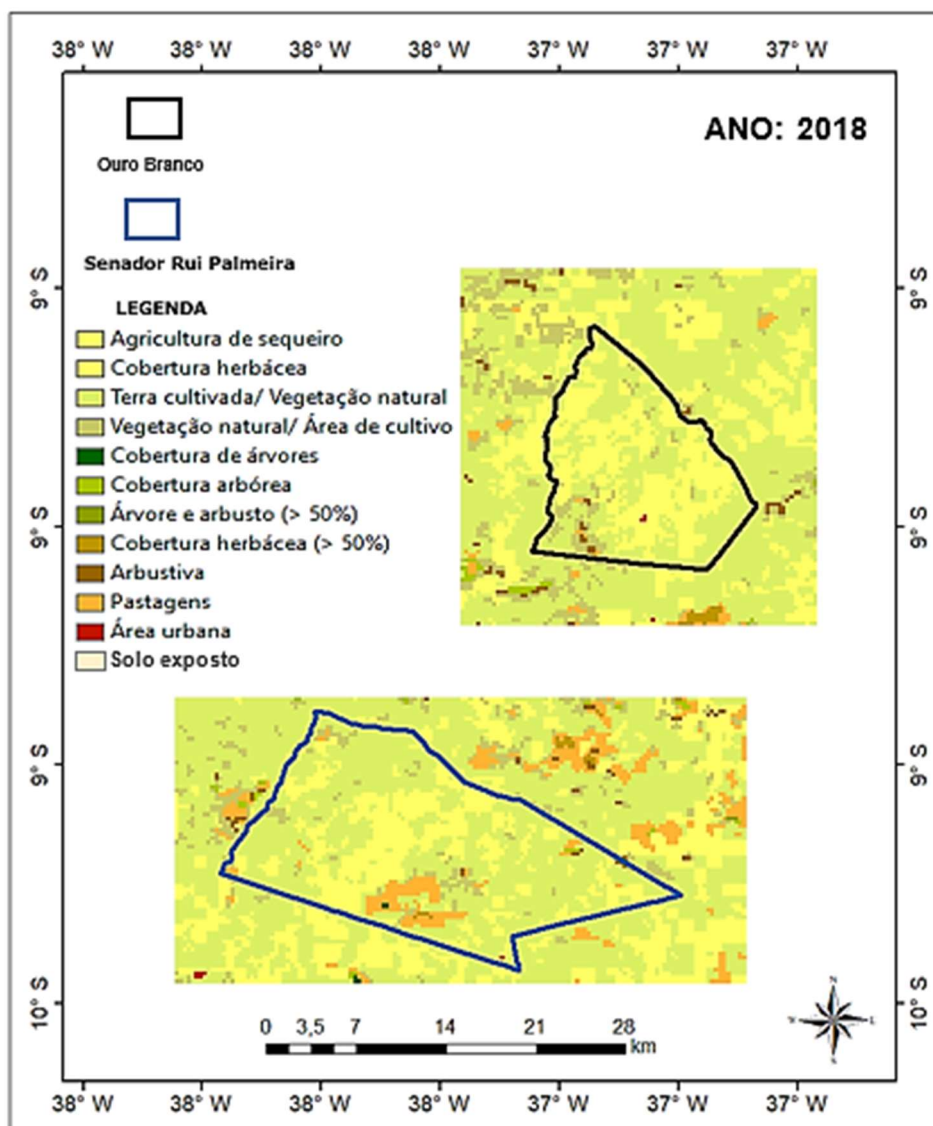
38° W 38° W 38° W 38° W 37° W 37° W 37° W

Ouro Branco

ANO: 2018

Senador Rui Palmeira

LEGENDA
Agricultura de sequeiro
Cobertura herbácea
Terra cultivada/ Vegetação natural
Vegetação natural/ Área de cultivo
Cobertura de árvores
Cobertura arbórea
Árvore e arbusto (> 50%)
Cobertura herbácea (> 50%)
Arbustiva
Pastagens
Área urbana
Solo exposto

9° S 9° S 9° S 10° S

9° S 9° S 9° S 10° S

0 3,5 7 14 21 28 km

N
L
S

38° W 38° W 38° W 38° W 37° W 37° W 37° W